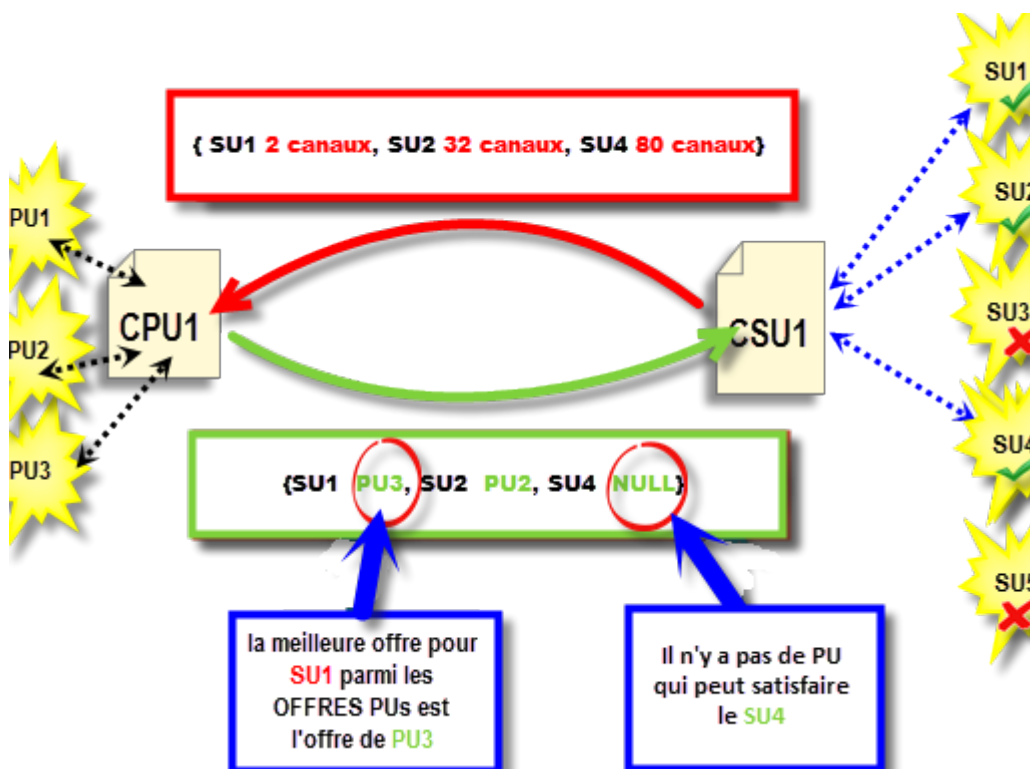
{ SU1 2 canaux, SU2 32 canaux, SU4 80 canaux}

PU1

PU2

PU3

CPU1

CSU1

SU1

SU2

SU3

SU4

SU5

{SU1 PU3, SU2 PU2, SU4 NULL}

la meilleure offre pour SU1 parmi les OFFRES PUs est l'offre de PU3

Il n'y a pas de PU qui peut satisfaire le SU4